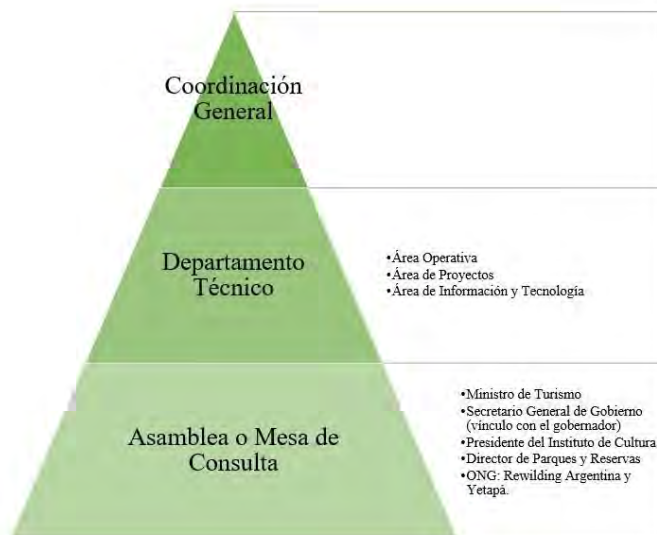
Coordinación General

Departamento Técnico

•Área Operativa
•Área de Proyectos
•Área de Información y Tecnología

Asamblea o Mesa de Consulta

•Ministro de Turismo
•Secretario General de Gobierno (vínculo con el gobernador)
•Presidente del Instituto de Cultura
•Director de Parques y Reservas
•ONG: Rewilding Argentina y Yetapá.